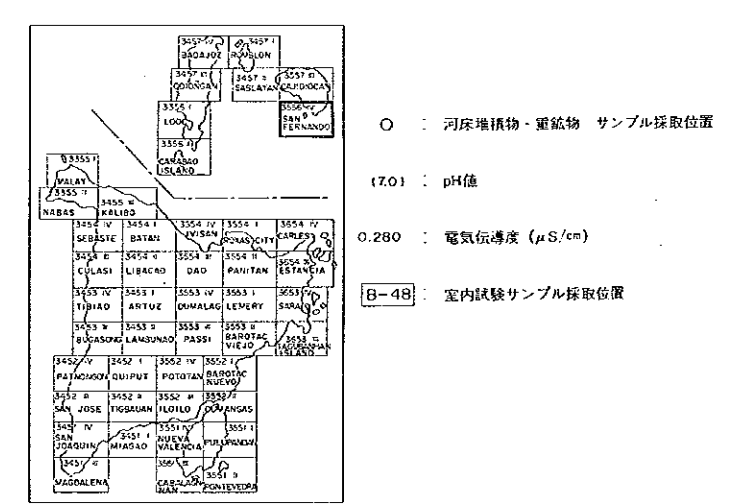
3457 IV BADAJOZ
3457 I PUBLON
3457 III CODINGAN
3457 II SASLAYAN
3557 III CARDIOCAS
3356 IV SAN FERNANDO
3356 I LOO
3356 II CANABAO ISLAND
3355 I VALAY
3355 II NABAS
3455 III KALIBO
3454 IV SEBASTE
3454 I BATAN
3554 IV IVISAN
3554 I ROXAS CITY
3654 IV CARLES
3454 II CULASI
3454 II LIBACAO
3554 III DAO
3554 II PANITAN
3654 III ESTANCIA
3453 IV TIBIAO
3453 I ARTUZ
3553 IV DUMALAG
3553 I LEMERY
3653 IV SARA
3453 III BUGASONG
3453 II LAMBUNAO
3553 III PASSI
3553 II BAROTAC VIEJO
3653 III AGUTAYAN ISLAND
3452 IV PATNONGON
3452 I QUIPUT
3552 IV POTOTAN
3552 I BAROTAC NUEVO
3452 III SAN JOSE
3452 II TIGBAUAN
3552 III ILOILO
3552 II GUIMARAS
3451 IV SAN JOAQUIN
3451 I MIAGAO
3551 IV NUEVA VALENCIA
3551 I PULUPANDAN
3451 II MAGDALENA
3551 III CABALAGNAN
3551 II PONTEVEDRA

○ ： 河床堆積物・重鉱物 サンプル採取位置

(7.0) ： pH値

0.280 ： 電気伝導度 ($\mu S/cm$)

8-48 ： 室内試験サンプル採取位置